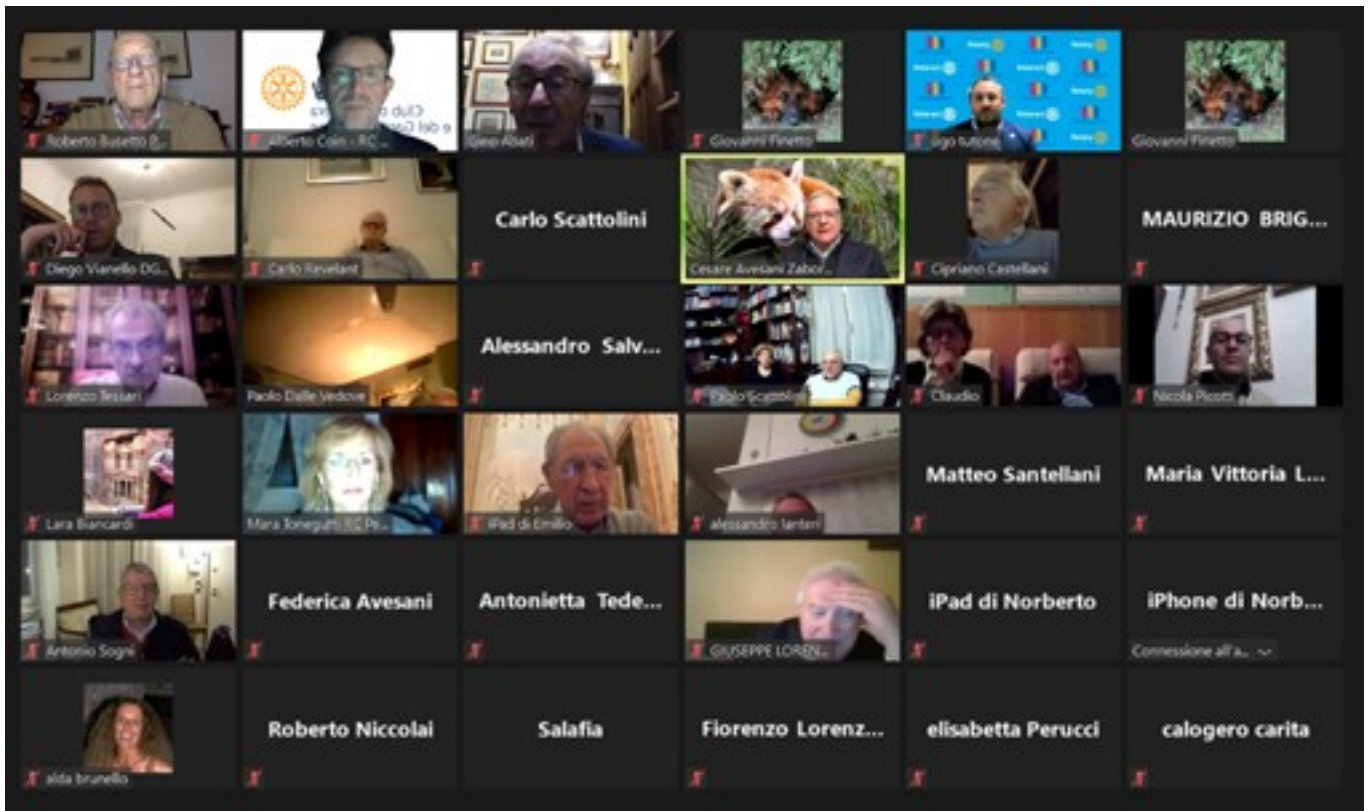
Roberto Busetto (R...

Alberto Coin - RC ...

Club ... e dei ...

Gino Abati

Giovanni Finetto

Rotary

ugo tutone

Giovanni Finetto

Diego Vianello DG...

Carlo Revelant

Carlo Scattolini

Cesare Avesani Zabor...

Cipriano Castellani

MAURIZIO BRIG...

Lorenzo Tessari

Paolo Dalle Vedove

Alessandro Salv...

Paolo Scattolini

Claudio

Nicola Picotti

Lara Biancardi

Mara Toneguzzi RC Pr...

iPad di Emilio

alessandro lanteri

Matteo Santellani

Maria Vittoria L...

Antonio Sogni

Federica Avesani

Antonietta Tede...

GIUSEPPE LOREN...

iPad di Norberto

iPhone di Norb...

Connessione all'a...

alida brunello

Roberto Niccolai

Salafia

Fiorenzo Lorenz...

elisabetta Perucci

calogero carita